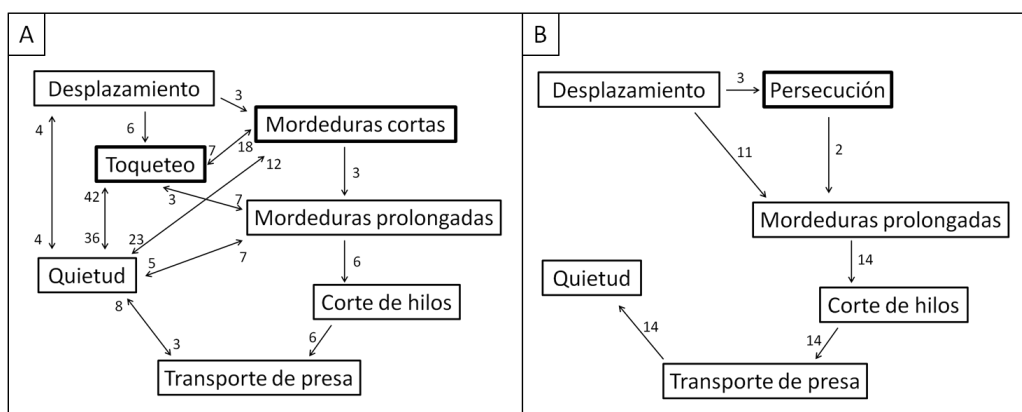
A

Desplazamiento

3

6

4

Mordeduras cortas

7

18

Toqueteo

12

3

42

3

7

Mordeduras prolongadas

36

23

4

Quietud

5

7

6

8

Corte de hilos

3

6

Transporte de presa

B

Desplazamiento

3

Persecución

11

2

Mordeduras prolongadas

Quietud

14

Corte de hilos

14

14

Transporte de presa